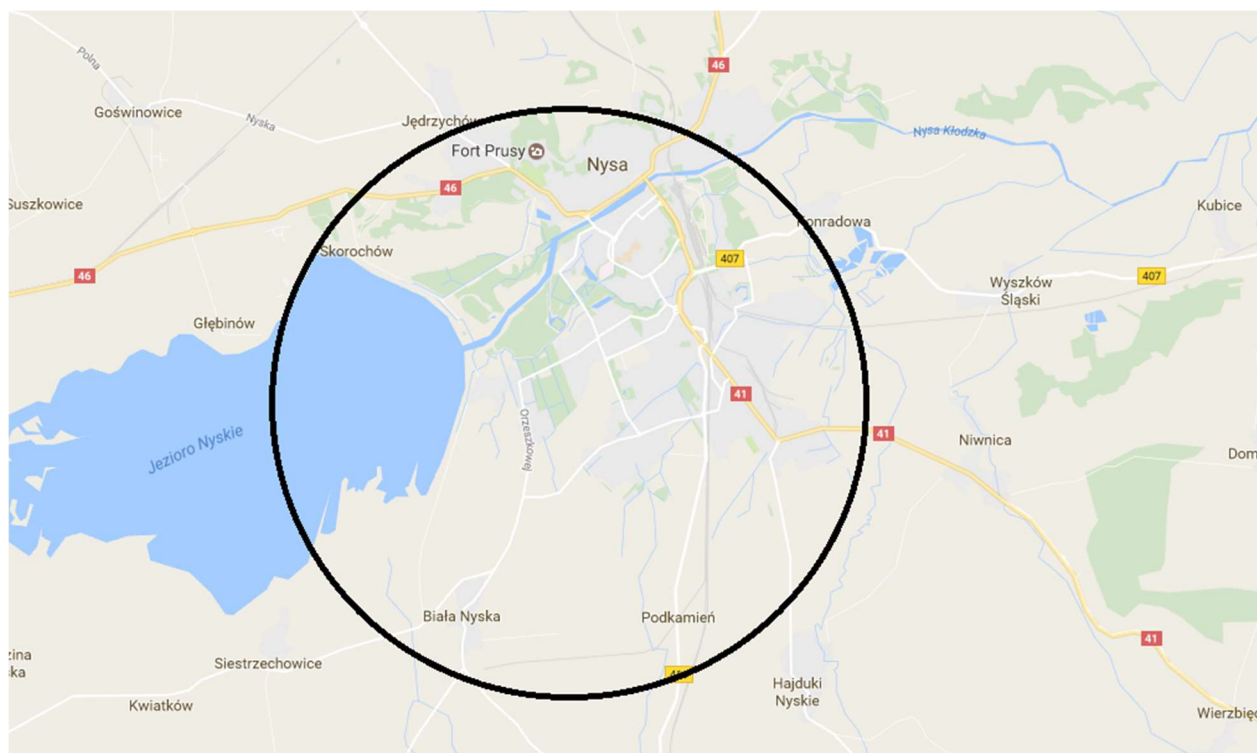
Polna
Goświnowice
Nyska
Jędrzychów
Fort Prusy
Nysa
46
Nysa Kłodzka
Suszkowice
46
Konradowa
Kubice
Skorochów
407
46
Wyszków Śląski
407
Głębinów
Jezioro Nyskie
Orzeszkowej
41
41
Niwnica
Dom
Biała Nyska
Podkamień
zina
ska
Siestrzechowice
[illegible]
Hajduki Nyskie
Kwiatków
41
Wierzbię